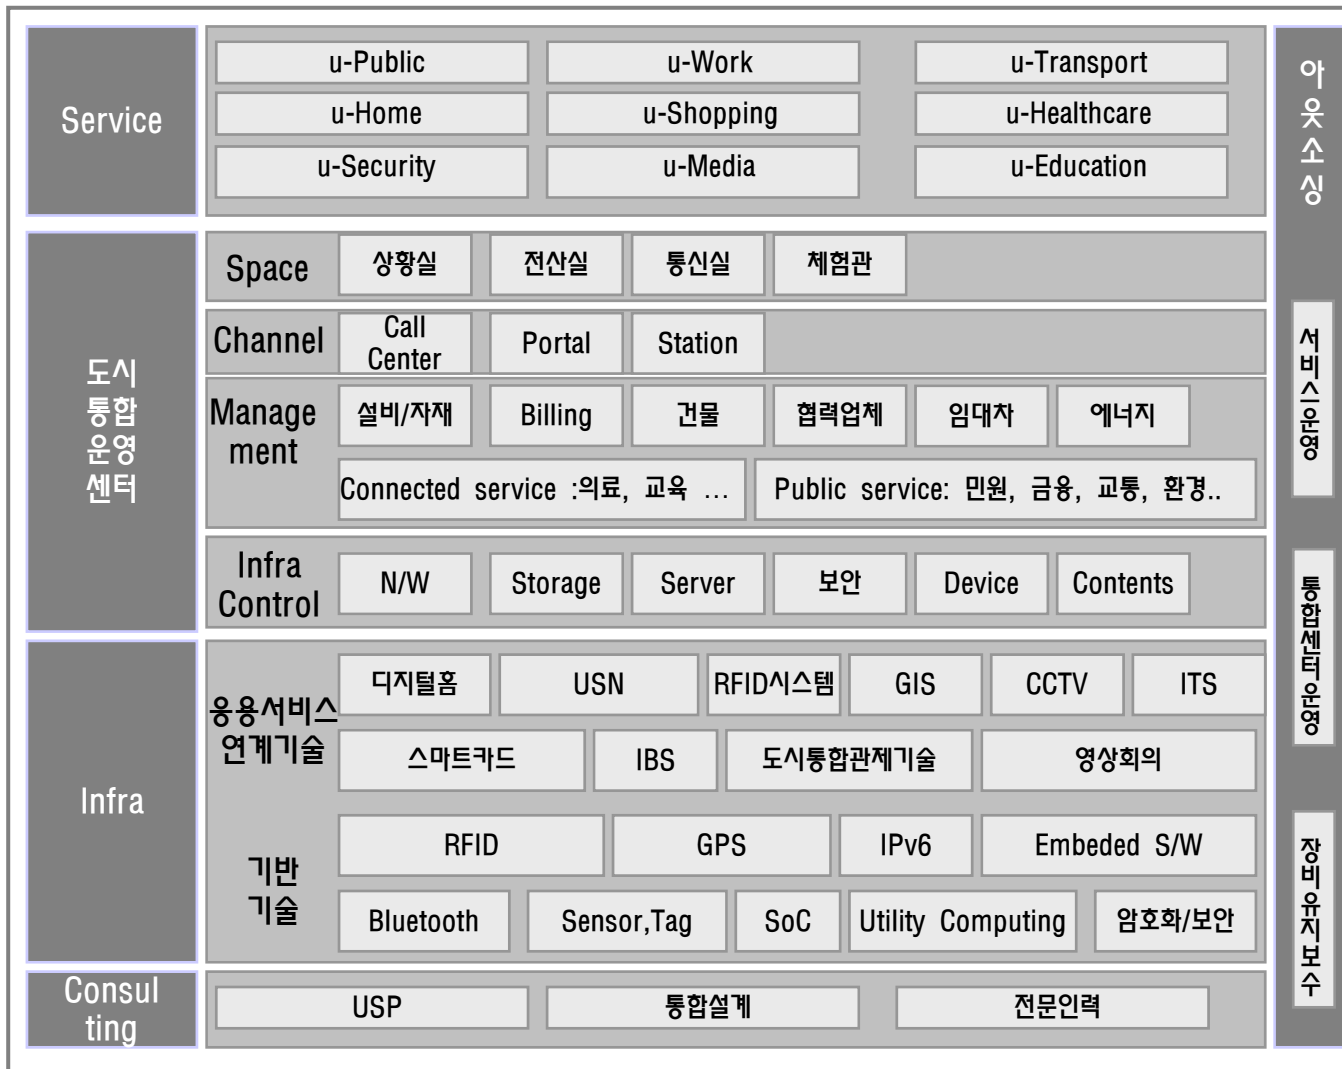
Service

u-Public | u-Work | u-Transport
u-Home | u-Shopping | u-Healthcare
u-Security | u-Media | u-Education

아웃소싱

도시통합운영센터

Space: 상황실, 전산실, 통신실, 체험관

Channel: Call Center, Portal, Station

Manage ment: 설비/자재, Billing, 건물, 협력업체, 임대차, 에너지
Connected service :의료, 교육 …
Public service: 민원, 금융, 교통, 환경..

Infra Control: N/W, Storage, Server, 보안, Device, Contents

서비스운영

통합센터운영

Infra

응용서비스 연계기술: 디지털홈, USN, RFID시스템, GIS, CCTV, ITS
스마트카드, IBS, 도시통합관제기술, 영상회의

기반 기술: RFID, GPS, IPv6, Embeded S/W
Bluetooth, Sensor,Tag, SoC, Utility Computing, 암호화/보안

장비유지보수

Consul ting: USP, 통합설계, 전문인력